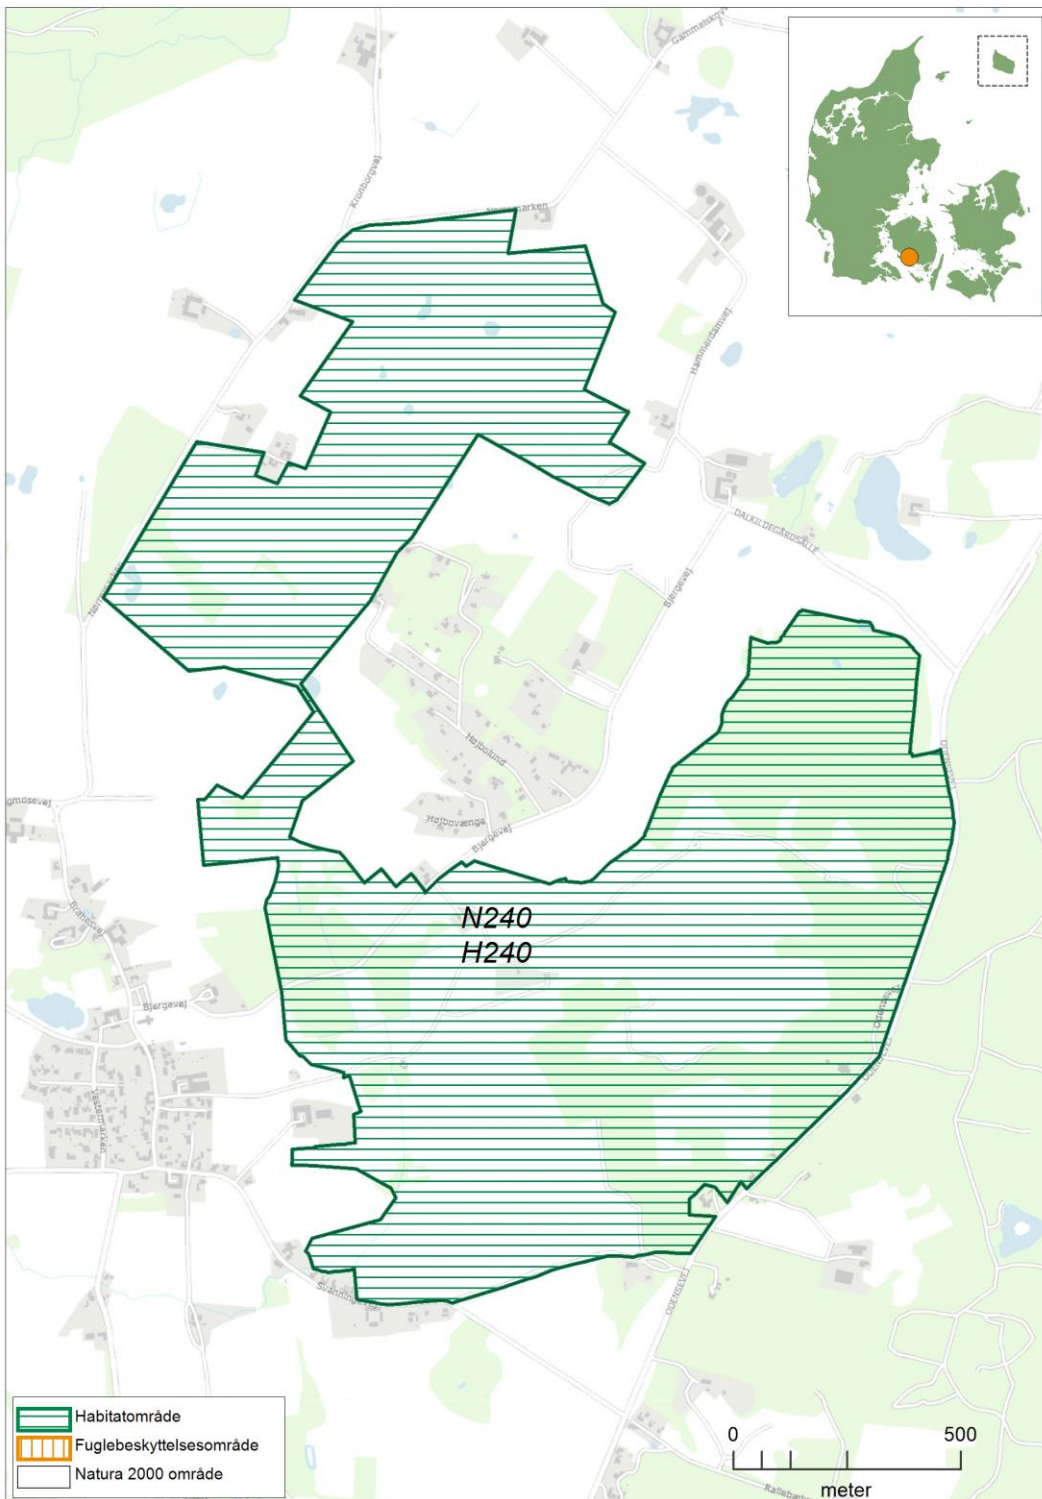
Gammelskov
Kronborgvej
Vestermarken
Hammerdamvej
DALKILDEGÅRDSALLÉ
Bjergevej
Højbovænget
Højbovænge
Bjergevej
gmosevej
Brahesvej
Bjergevej
Vestermarken
Odensevej
ODENSEVEJ
Svanninge
N240
H240
Habitatområde
Fuglebeskyttelsesområde
Natura 2000 område
0
500
meter
Rallebæk